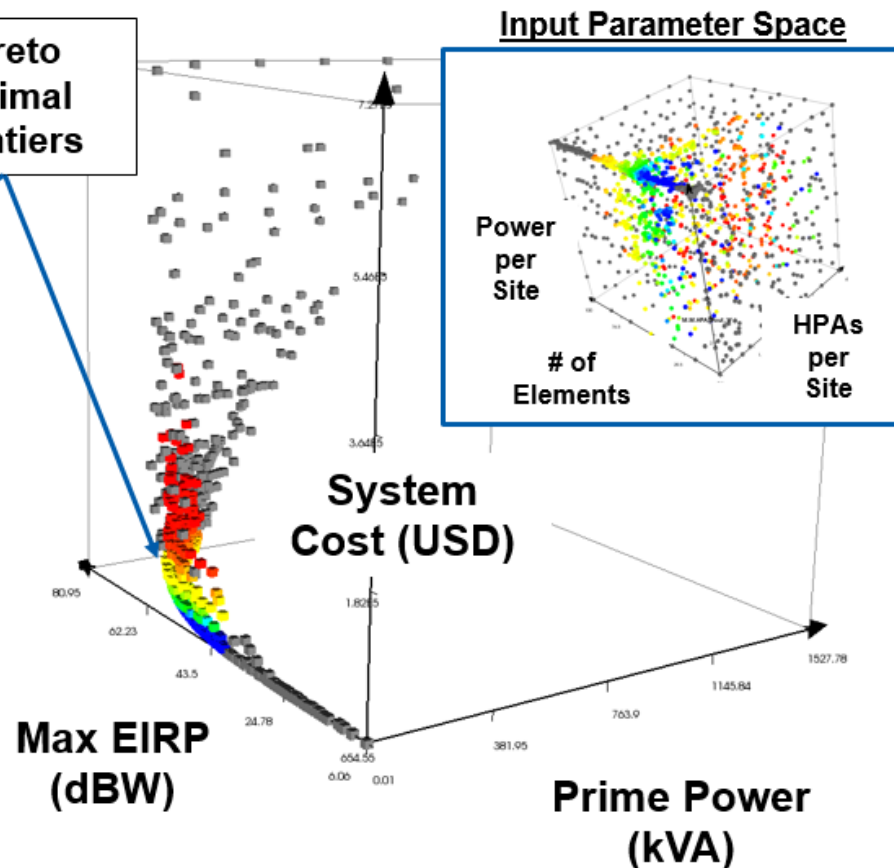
reto
imal
ntiers

Input Parameter Space

Power per Site

# of Elements

HPAs per Site

7.2

5.46

3.64

1.82

System Cost (USD)

80.95

62.23

43.5

24.78

6.06

654.55

0.01

381.95

763.9

1145.84

1527.78

Max EIRP (dBW)

Prime Power (kVA)